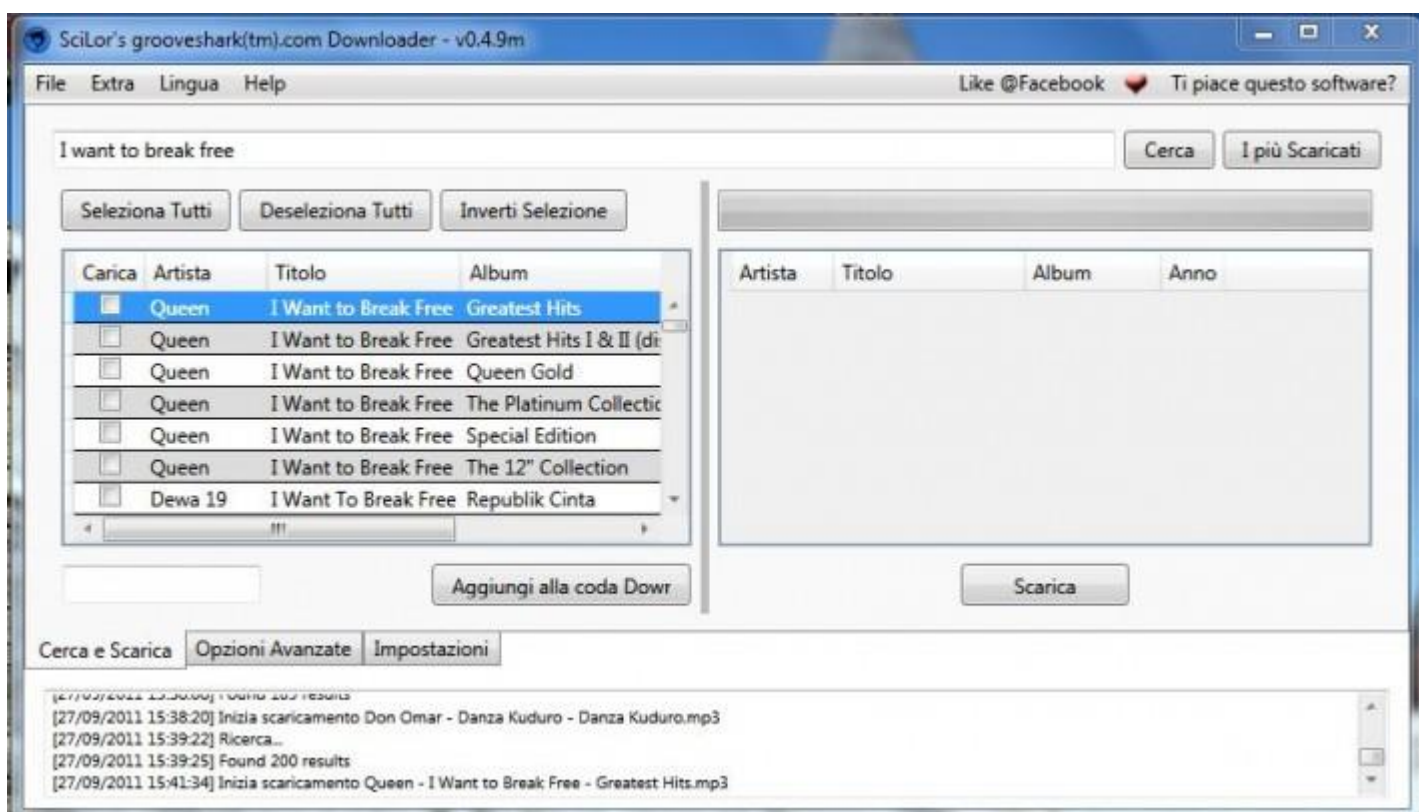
SciLor's grooveshark(tm).com Downloader - v0.4.9m

File Extra Lingua Help

Like @Facebook Ti piace questo software?

I want to break free

Cerca I più Scaricati

Seleziona Tutti Deseleziona Tutti Inverti Selezione

| Carica | Artista | Titolo | Album |
|---|---|---|---|
| | Queen | I Want to Break Free | Greatest Hits |
| | Queen | I Want to Break Free | Greatest Hits I & II (di |
| | Queen | I Want to Break Free | Queen Gold |
| | Queen | I Want to Break Free | The Platinum Collectic |
| | Queen | I Want to Break Free | Special Edition |
| | Queen | I Want to Break Free | The 12" Collection |
| | Dewa 19 | I Want To Break Free | Republik Cinta |

| Artista | Titolo | Album | Anno |
|---|---|---|---|

Aggiungi alla coda Dowr

Scarica

Cerca e Scarica Opzioni Avanzate Impostazioni

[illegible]
[27/09/2011 15:38:20] Inizia scaricamento Don Omar - Danza Kuduro - Danza Kuduro.mp3
[27/09/2011 15:39:22] Ricerca...
[27/09/2011 15:39:25] Found 200 results
[27/09/2011 15:41:34] Inizia scaricamento Queen - I Want to Break Free - Greatest Hits.mp3